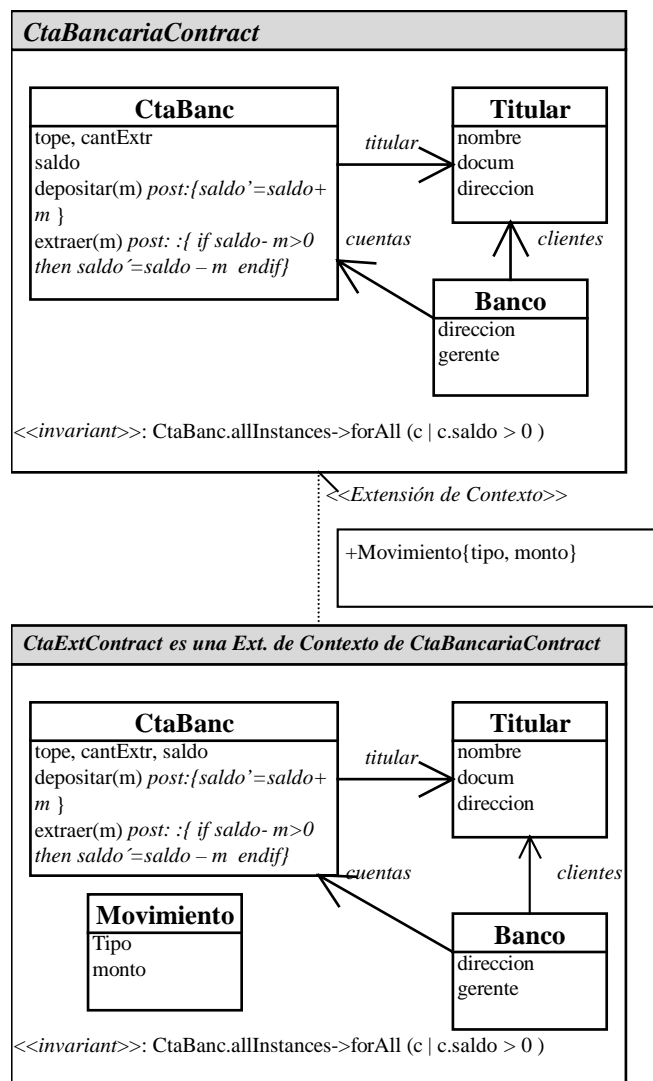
CtaBancariaContract

CtaBanc
tope, cantExtr
saldo
depositar(m) post:{saldo'=saldo+ m }
extraer(m) post: :{ if saldo- m>0 then saldo´=saldo – m endif}

titular

Titular
nombre
docum
direccion

cuentas

clientes

Banco
direccion
gerente

<<invariant>>: CtaBanc.allInstances->forAll (c | c.saldo > 0 )

<<Extensión de Contexto>>

+Movimiento{tipo, monto}

CtaExtContract es una Ext. de Contexto de CtaBancariaContract

CtaBanc
tope, cantExtr, saldo
depositar(m) post:{saldo'=saldo+ m }
extraer(m) post: :{ if saldo- m>0 then saldo´=saldo – m endif}

titular

Titular
nombre
docum
direccion

cuentas

clientes

Movimiento
Tipo
monto

Banco
direccion
gerente

<<invariant>>: CtaBanc.allInstances->forAll (c | c.saldo > 0 )